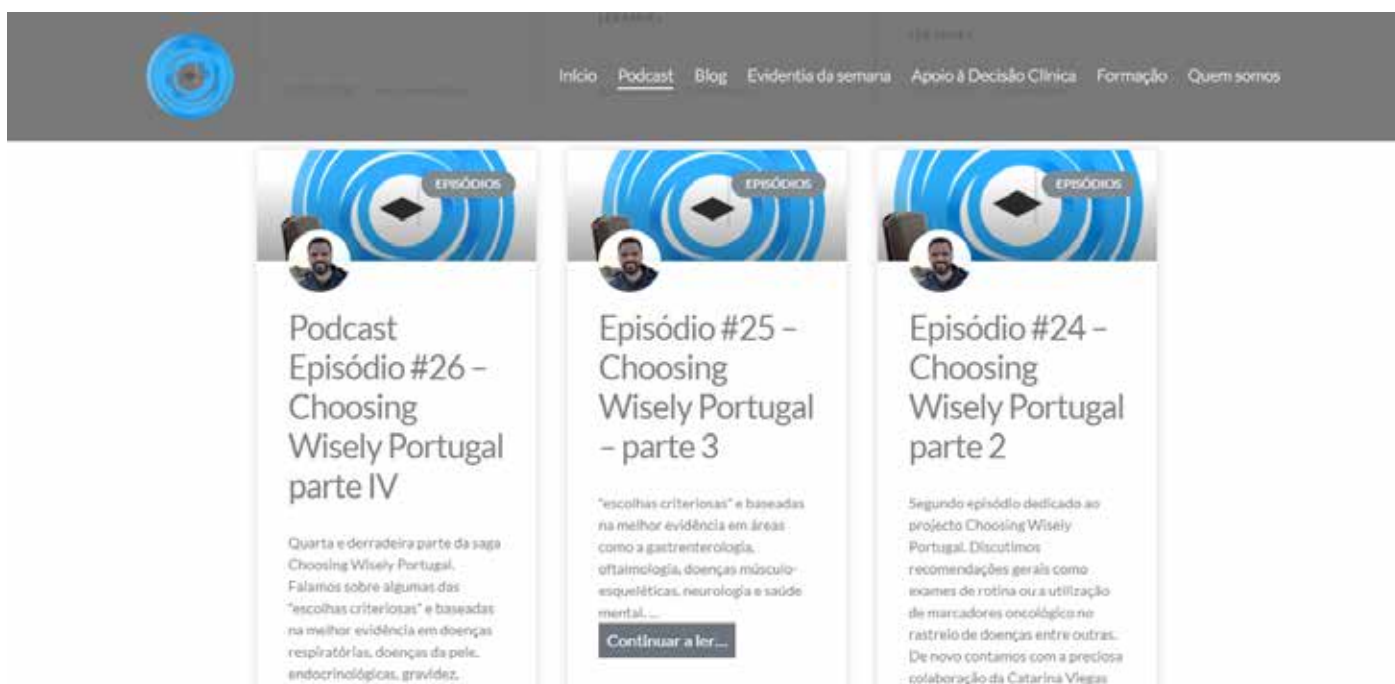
Início Podcast Blog Evidentia da semana Apoio à Decisão Clínica Formação Quem somos

EPISÓDIOS

Podcast Episódio #26 – Choosing Wisely Portugal parte IV

Quarta e derradeira parte da saga Choosing Wisely Portugal. Falamos sobre algumas das "escolhas criteriosas" e baseadas na melhor evidência em doenças respiratórias, doenças da pele, endocrinológicas, gravidez,

EPISÓDIOS

Episódio #25 – Choosing Wisely Portugal – parte 3

"escolhas criteriosas" e baseadas na melhor evidência em áreas como a gastrenterologia, oftalmologia, doenças músculo-esqueléticas, neurologia e saúde mental. ...

Continuar a ler...

EPISÓDIOS

Episódio #24 – Choosing Wisely Portugal parte 2

Segundo episódio dedicado ao projecto Choosing Wisely Portugal. Discutimos recomendações gerais como exames de rotina ou a utilização de marcadores oncológico no rastreio de doenças entre outras. De novo contamos com a preciosa colaboração da Catarina Viegas